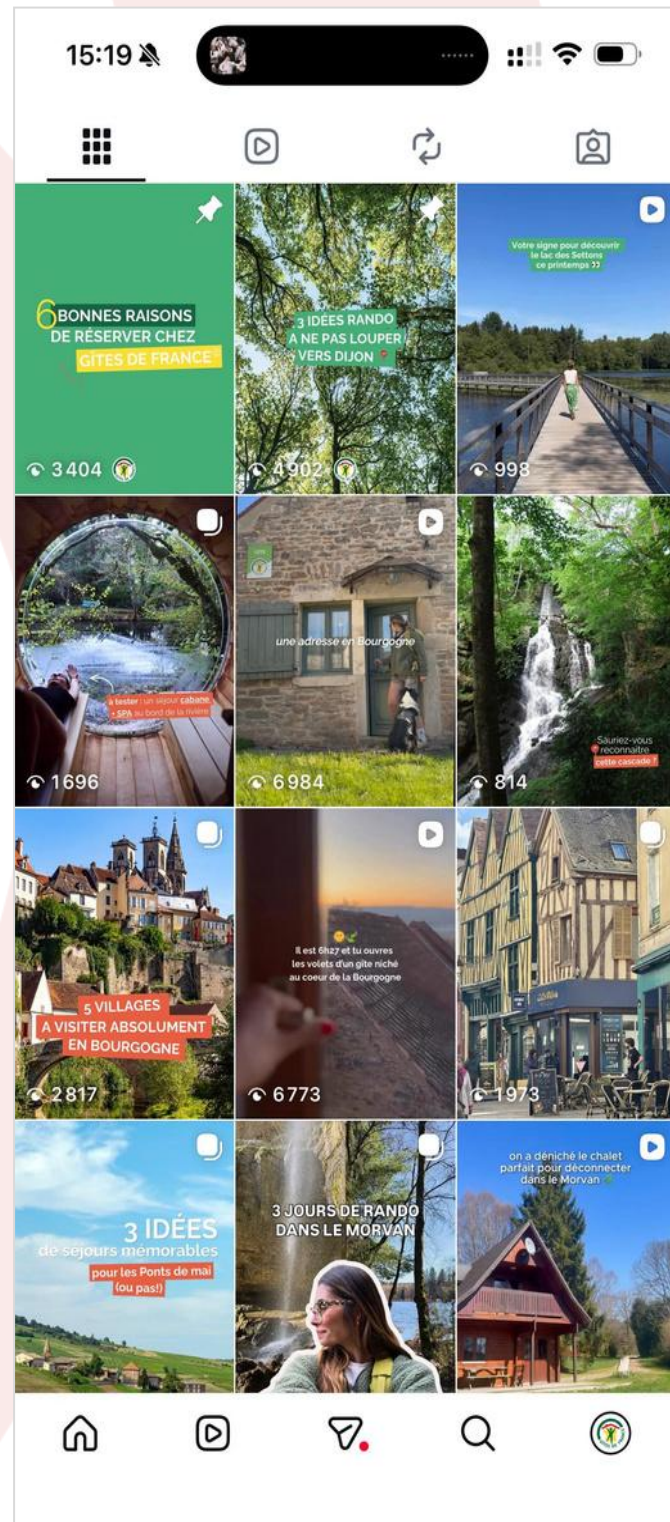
15:19

6 BONNES RAISONS DE RÉSERVER CHEZ GÎTES DE FRANCE

3404

3 IDÉES RANDO A NE PAS LOUPER VERS DIJON

4902

Votre signe pour découvrir le lac des Settons ce printemps

998

à tester : un séjour cabane + SPA au bord de la rivière

1696

une adresse en Bourgogne

6984

Sauriez-vous reconnaître cette cascade ?

814

5 VILLAGES A VISITER ABSOLUMENT EN BOURGOGNE

2817

Il est 6h27 et tu ouvres les volets d'un gîte niché au coeur de la Bourgogne

6773

1973

3 IDÉES de séjours mémorables pour les Ponts de mai (ou pas!)

3 JOURS DE RANDO DANS LE MORVAN

on a déniché le chalet parfait pour déconnecter dans le Morvan